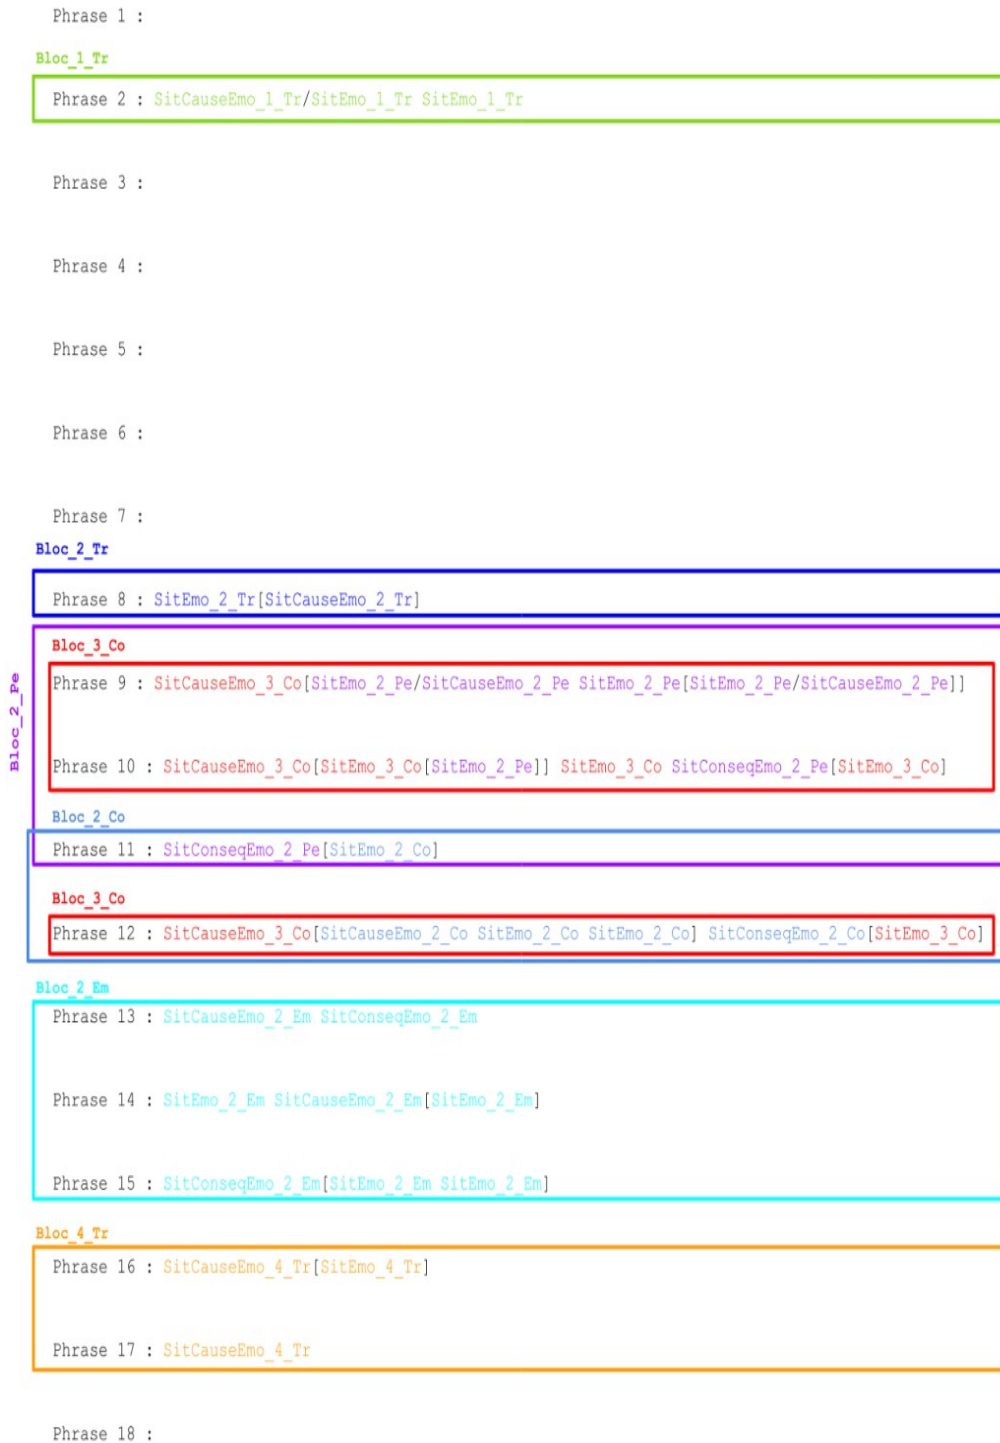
Phrase 1 :

Bloc_1_Tr

Phrase 2 : SitCauseEmo_1_Tr/SitEmo_1_Tr SitEmo_1_Tr

Phrase 3 :

Phrase 4 :

Phrase 5 :

Phrase 6 :

Phrase 7 :

Bloc_2_Tr

Phrase 8 : SitEmo_2_Tr[SitCauseEmo_2_Tr]

Bloc_2_Pe

Bloc_3_Co

Phrase 9 : SitCauseEmo_3_Co[SitEmo_2_Pe/SitCauseEmo_2_Pe SitEmo_2_Pe[SitEmo_2_Pe/SitCauseEmo_2_Pe]]

Phrase 10 : SitCauseEmo_3_Co[SitEmo_3_Co[SitEmo_2_Pe]] SitEmo_3_Co SitConseqEmo_2_Pe[SitEmo_3_Co]

Bloc_2_Co

Phrase 11 : SitConseqEmo_2_Pe[SitEmo_2_Co]

Bloc_3_Co

Phrase 12 : SitCauseEmo_3_Co[SitCauseEmo_2_Co SitEmo_2_Co SitEmo_2_Co] SitConseqEmo_2_Co[SitEmo_3_Co]

Bloc_2_Em

Phrase 13 : SitCauseEmo_2_Em SitConseqEmo_2_Em

Phrase 14 : SitEmo_2_Em SitCauseEmo_2_Em[SitEmo_2_Em]

Phrase 15 : SitConseqEmo_2_Em[SitEmo_2_Em SitEmo_2_Em]

Bloc_4_Tr

Phrase 16 : SitCauseEmo_4_Tr[SitEmo_4_Tr]

Phrase 17 : SitCauseEmo_4_Tr

Phrase 18 :